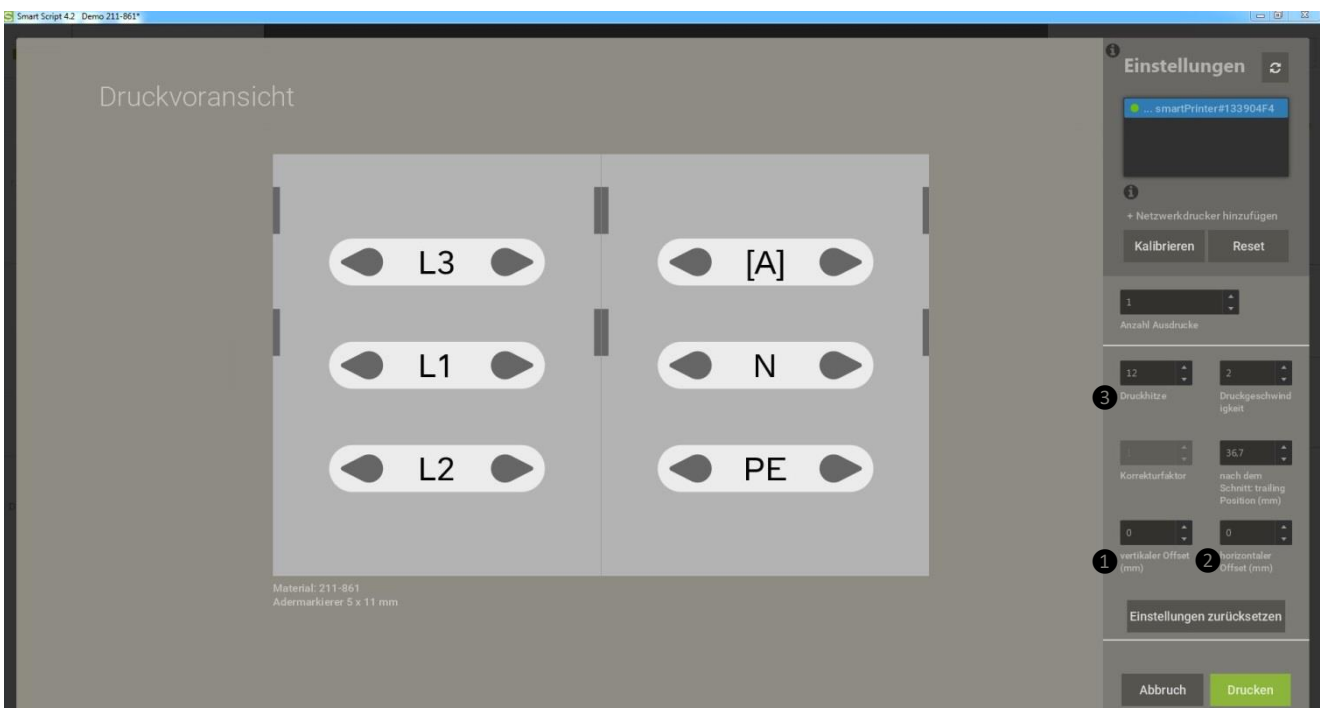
Smart Script 4.2 Demo 211-861*

Druckvoransicht

L3
L1
L2
[A]
N
PE

Material: 211-861
Adermarkierer 5 x 11 mm

Einstellungen

... smartPrinter#133904F4

+ Netzwerkdrucker hinzufügen

Kalibrieren
Reset

1
Anzahl Ausdrucke

12
3 Druckhitze
2
Druckgeschwindigkeit

1
Korrekturfaktor
36.7
nach dem Schnitt: trailing Position (mm)

0
1 vertikaler Offset (mm)
0
2 horizontaler Offset (mm)

Einstellungen zurücksetzen

Abbruch
Drucken